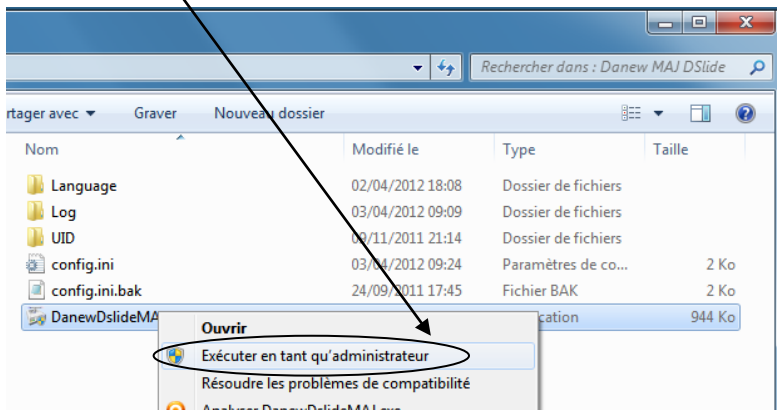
Rechercher dans : Danew MAJ DSlide

rtager avec ▾ Graver Nouveau dossier

| Nom | Modifié le | Type | Taille |
|---|---|---|---|
| Language | 02/04/2012 18:08 | Dossier de fichiers | |
| Log | 03/04/2012 09:09 | Dossier de fichiers | |
| UID | 09/11/2011 21:14 | Dossier de fichiers | |
| config.ini | 03/04/2012 09:24 | Paramètres de co... | 2 Ko |
| config.ini.bak | 24/09/2011 17:45 | Fichier BAK | 2 Ko |
| DanewDslideMA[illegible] | | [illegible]cation | 944 Ko |

Ouvrir
Exécuter en tant qu'administrateur
Résoudre les problèmes de compatibilité
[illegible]